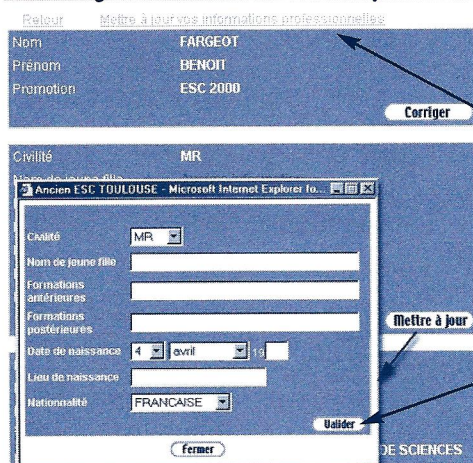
Retour Mettre à jour vos informations professionnelles

Nom FARGEOT
Prénom BENOIT
Promotion ESC 2000

Corriger

Civilité MR
Nom de jeune fille

Ancien ESC TOULOUSE - Microsoft Internet Explorer fo...

Civilité MR
Nom de jeune fille
Formations antérieures
Formations postérieures
Date de naissance 4 avril 19
Lieu de naissance
Nationalité FRANCAISE

Valider

fermer

Mettre à jour

DE SCIENCES